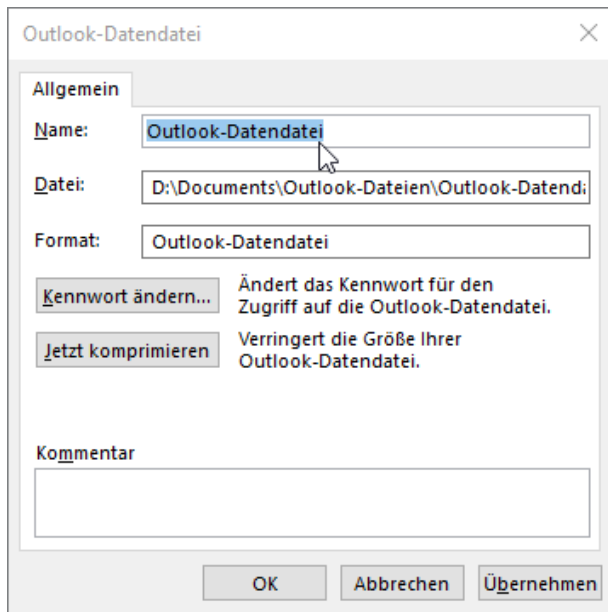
Outlook-Datendatei

Allgemein

Name: Outlook-Datendatei

Datei: D:\Documents\Outlook-Dateien\Outlook-Datend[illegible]

Format: Outlook-Datendatei

Kennwort ändern... Ändert das Kennwort für den Zugriff auf die Outlook-Datendatei.

Jetzt komprimieren Verringert die Größe Ihrer Outlook-Datendatei.

Kommentar

OK Abbrechen Übernehmen